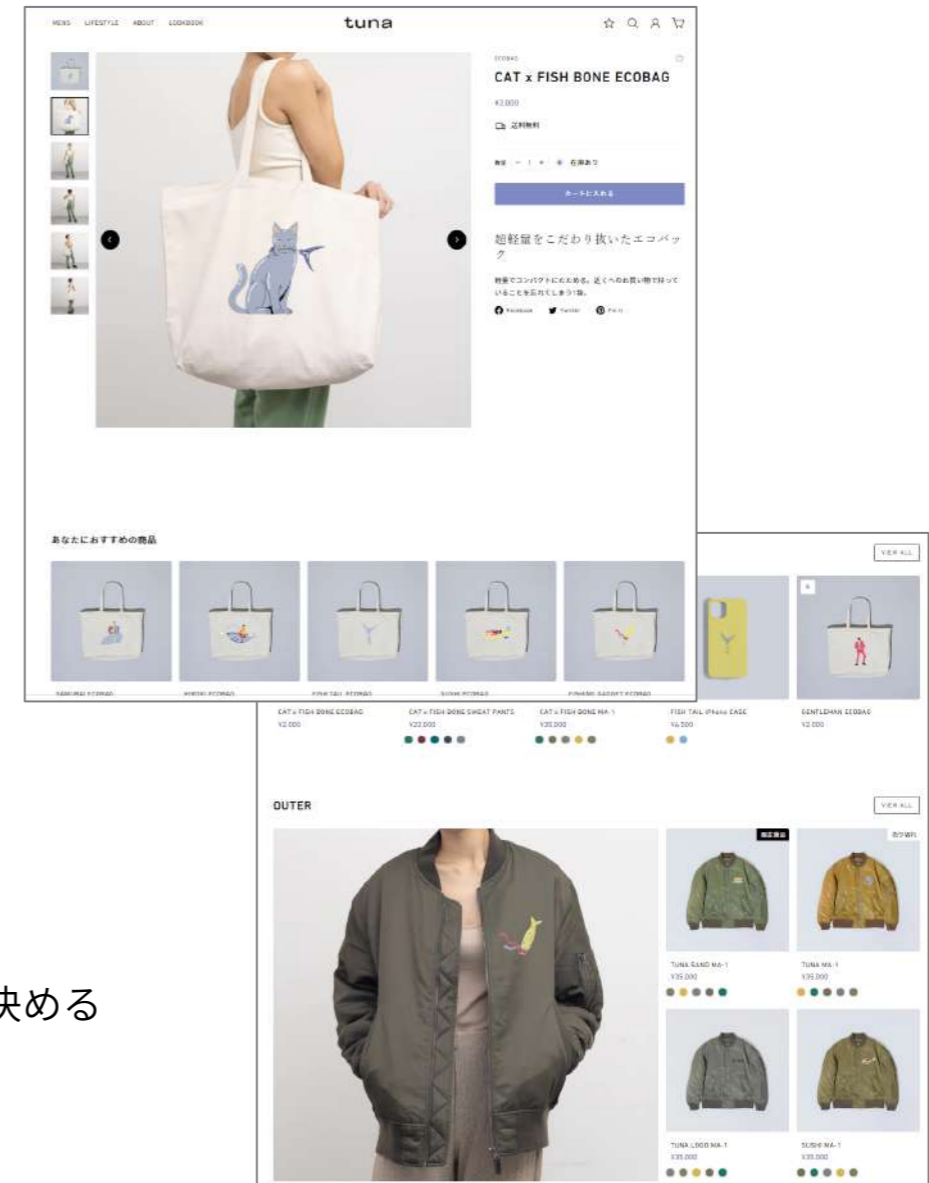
MENS LIFESTYLE ABOUT LOOKBOOK

tuna

ECOBAG

CAT x FISH BONE ECOBAG

¥2,000

送料無料

数量 − 1 + 在庫あり

カートに入れる

超軽量をこだわり抜いたエコバッグ

軽量でコンパクトにたためる。近くへのお買い物で持っていることを忘れてしまう1品。

Facebook Twitter Pin it

あなたにおすすめの商品

SAMURAI ECOBAG

NIGIRI ECOBAG

FISH TAIL ECOBAG

SUSHI ECOBAG

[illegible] ECOBAG

VIEW ALL

CAT x FISH BONE ECOBAG
¥2,000

CAT x FISH BONE SWEAT PANTS
¥22,000

CAT x FISH BONE MA-1
¥35,000

FISH TAIL iPhone CASE
¥4,000

GENTLEMAN ECOBAG
¥2,000

OUTER

VIEW ALL

限定商品

TUNA SAND MA-1
¥35,000

TUNA MA-1
¥35,000

TUNA LOGO MA-1
¥35,000

SUSHI MA-1
¥35,000

決める